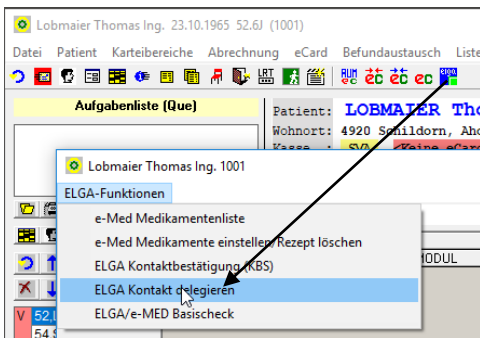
Lobmaier Thomas Ing. 23.10.1965 52.6J (1001)

Datei Patient Karteibereiche Abrechnung eCard Befundaustausch Liste

LBT

ec ec ec

Aufgabenliste (Que)

Patient: LOBMAIER Tho

Wohnort: 4920 Schildorn, Ahc

Kasse : SVA Keine eCar

Lobmaier Thomas Ing. 1001

ELGA-Funktionen

e-Med Medikamentenliste

e-Med Medikamente einstellen/Rezept löschen

ELGA Kontaktbestätigung (KBS)

ELGA Kontakt delegieren

ELGA/e-MED Basischeck

MODUL

V 52.

54